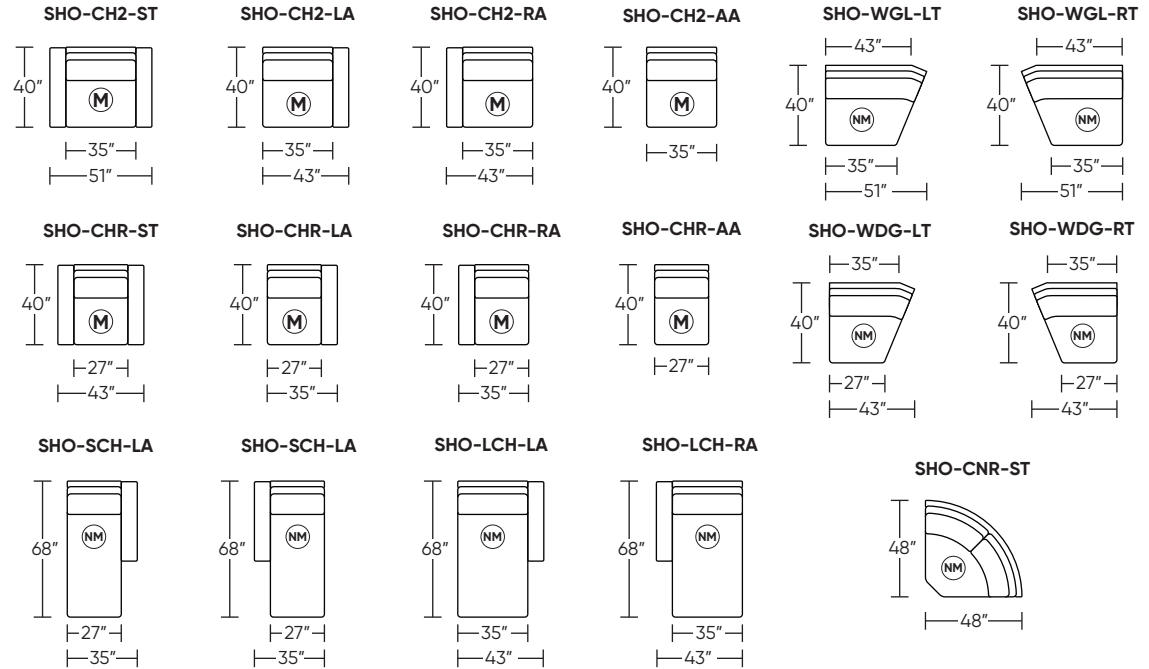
SHO-CH2-ST
40″
M
35″
51″

SHO-CH2-LA
40″
M
35″
43″

SHO-CH2-RA
40″
M
35″
43″

SHO-CH2-AA
40″
M
35″

SHO-WGL-LT
43″
40″
NM
35″
51″

SHO-WGL-RT
43″
40″
NM
35″
51″

SHO-CHR-ST
40″
M
27″
43″

SHO-CHR-LA
40″
M
27″
35″

SHO-CHR-RA
40″
M
27″
35″

SHO-CHR-AA
40″
M
27″

SHO-WDG-LT
35″
40″
NM
27″
43″

SHO-WDG-RT
35″
40″
NM
27″
43″

SHO-SCH-LA
68″
NM
27″
35″

SHO-SCH-LA
68″
NM
27″
35″

SHO-LCH-LA
68″
NM
35″
43″

SHO-LCH-RA
68″
NM
35″
43″

SHO-CNR-ST
48″
NM
48″